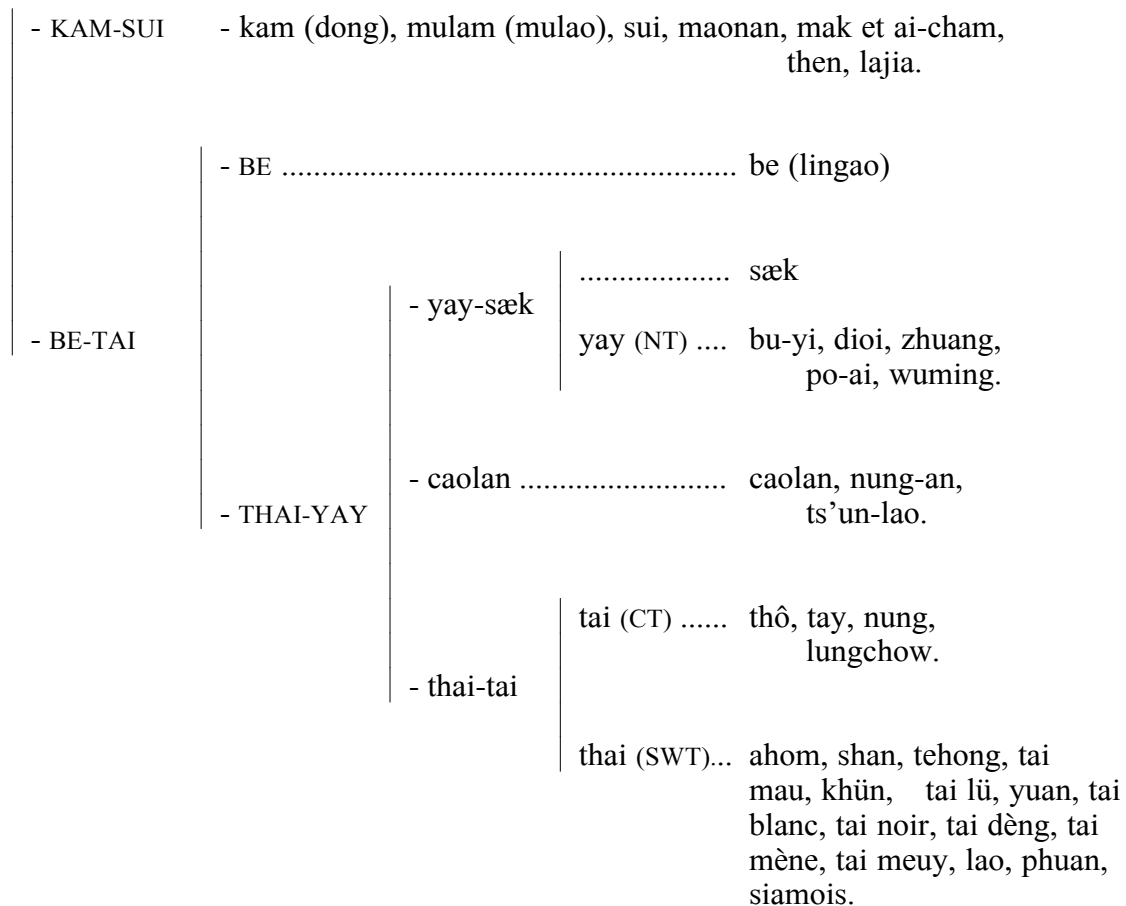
- KAM-SUI - kam (dong), mulam (mulao), sui, maonan, mak et ai-cham, then, lajia.

- BE-TAI

- BE ........................................................ be (lingao)

- THAI-YAY

- yay-sæk

.................. sæk

yay (NT) .... bu-yi, dioi, zhuang, po-ai, wuming.

- caolan .......................... caolan, nung-an, ts'un-lao.

- thai-tai

tai (CT) ...... thô, tay, nung, lungchow.

thai (SWT)... ahom, shan, tehong, tai mau, khün, tai lü, yuan, tai blanc, tai noir, tai dèng, tai mène, tai meuy, lao, phuan, siamois.